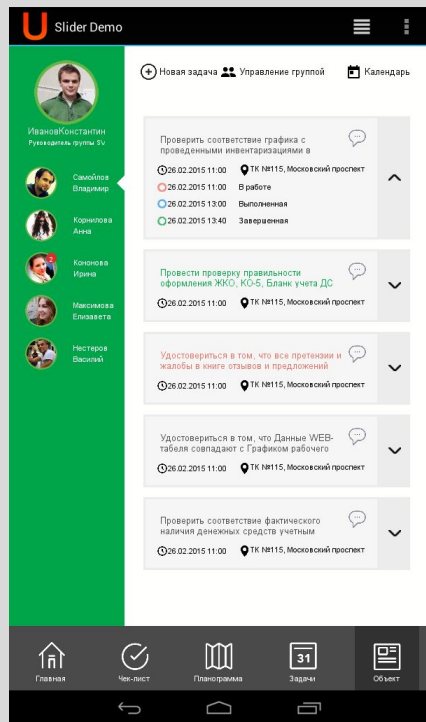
Slider Demo

ИвановКонстантин
Руководитель группы SV

Самойлов Владимир

Корнилова Анна

2
Кононова Ирина

Максимова Елизавета

Нестеров Василий

Новая задача
Управление группой
Календарь

Проверить соответствие графика с проведенными инвентаризациями в
26.02.2015 11:00
ТК №115, Московский проспект
26.02.2015 11:00
В работе
26.02.2015 13:00
Выполненная
26.02.2015 13:40
Завершенная

Провести проверку правильности оформления ЖКО, КО-5, Бланк учета ДС
26.02.2015 11:00
ТК №115, Московский проспект

Удостовериться в том, что все претензии и жалобы в книге отзывов и предложений
26.02.2015 11:00
ТК №115, Московский проспект

Удостовериться в том, что Данные WEB-табеля совпадают с Графиком рабочего
26.02.2015 11:00
ТК №115, Московский проспект

Проверить соответствие фактического наличия денежных средств учетным
26.02.2015 11:00
ТК №115, Московский проспект

Главная
Чек-лист
Планограмма
31
Задачи
Объект